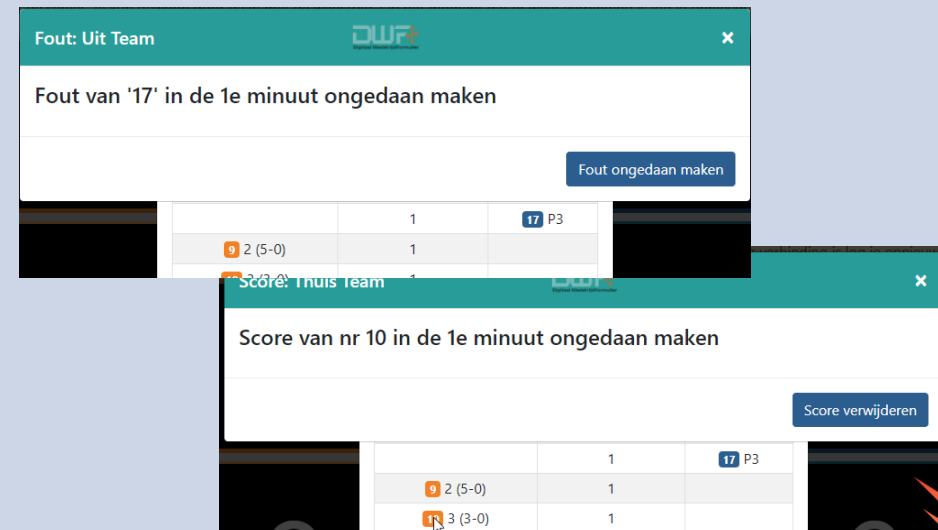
Fout: Uit Team
DWF
Digitaal Wedstrijdformulier
×
Fout van '17' in de 1e minuut ongedaan maken
Fout ongedaan maken

| | 1 | 17 P3 |
|---|---|---|
| 9 2 (5-0) | 1 | |
| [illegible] 3 (3-0) | 1 | |

Score: Thuis Team
DWF
Digitaal Wedstrijdformulier
×
Score van nr 10 in de 1e minuut ongedaan maken
Score verwijderen

| | 1 | 17 P3 |
|---|---|---|
| 9 2 (5-0) | 1 | |
| 10 3 (3-0) | 1 | |